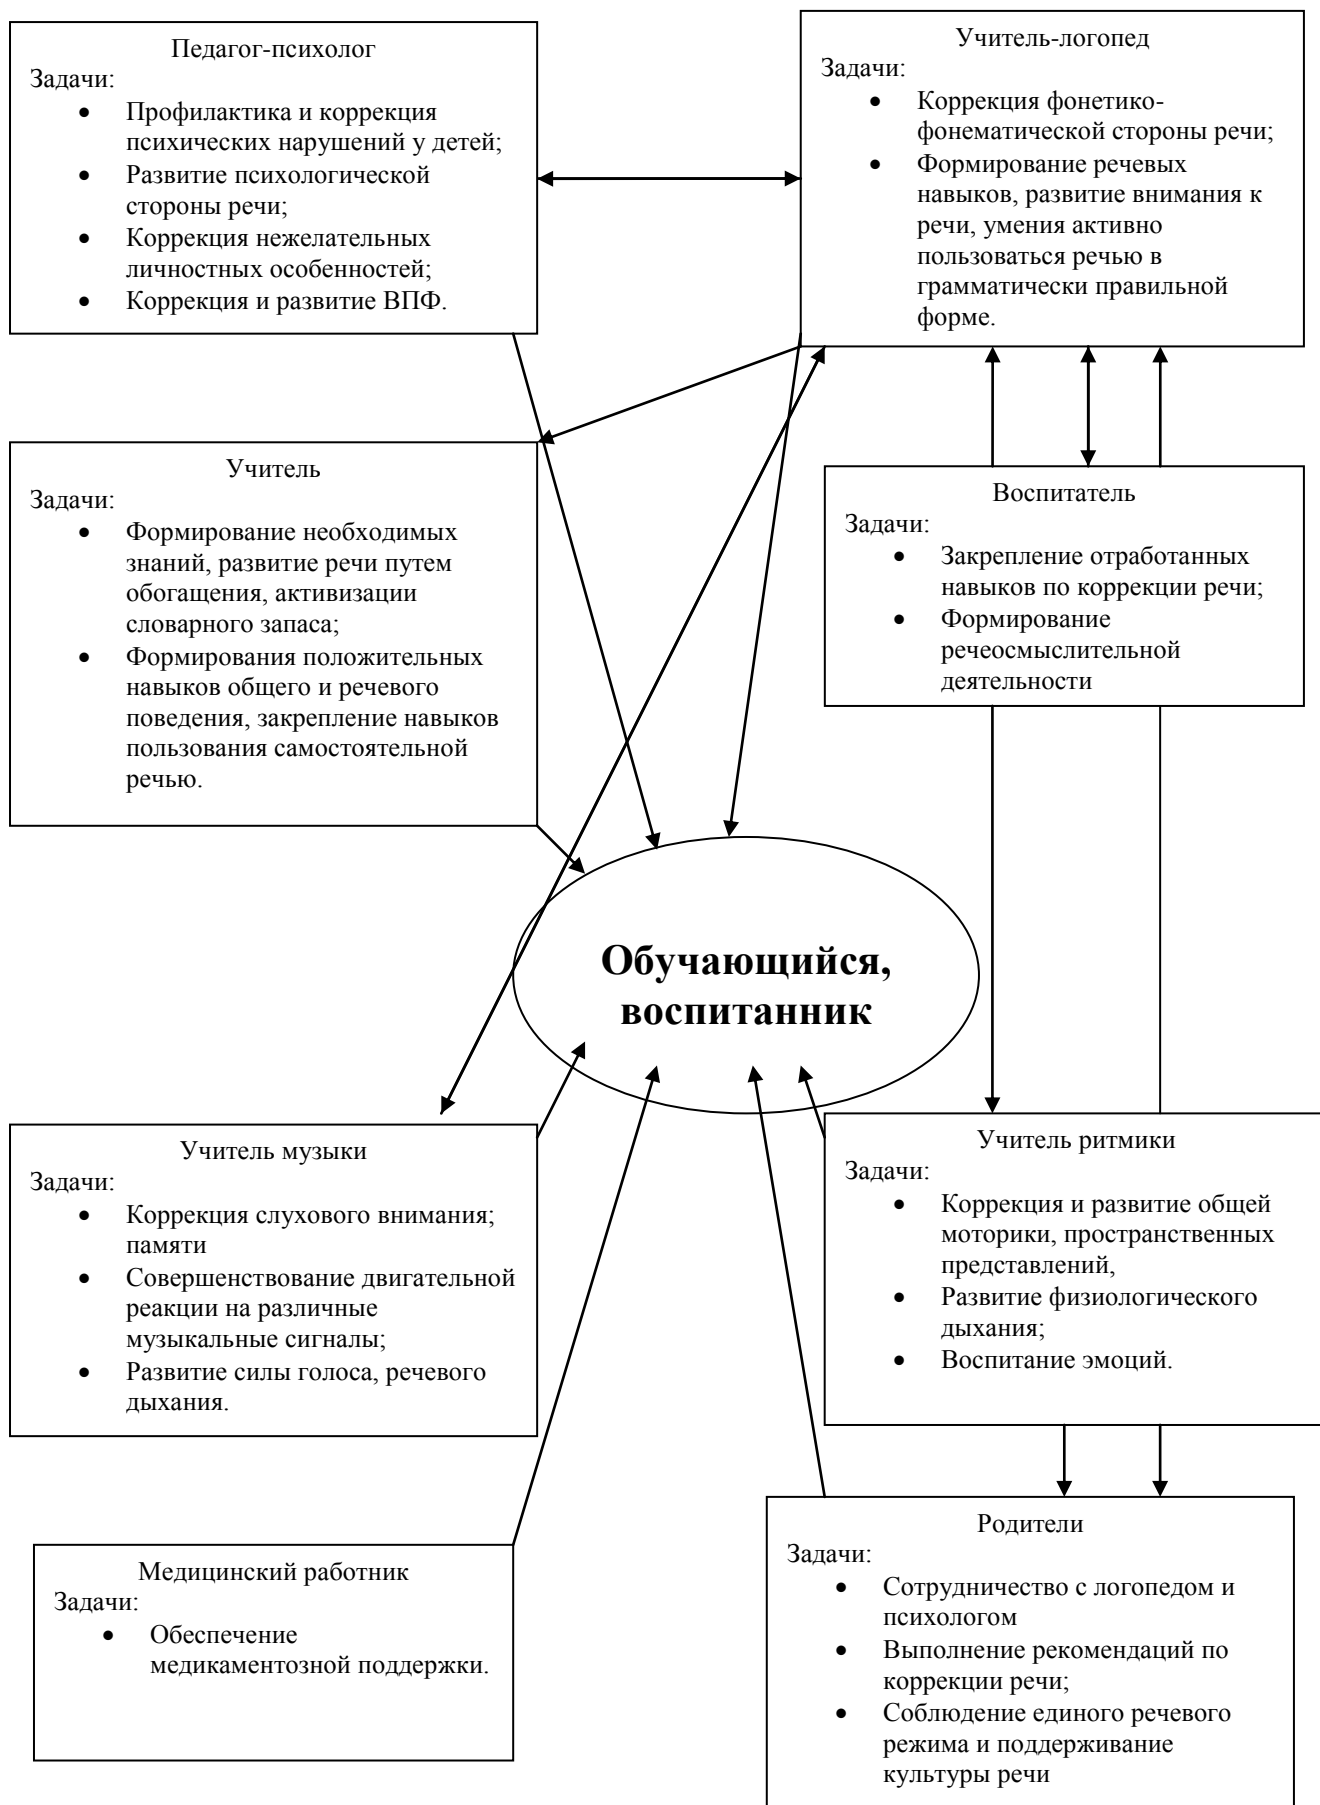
Педагог-психолог
Задачи:
- Профилактика и коррекция психических нарушений у детей;
- Развитие психологической стороны речи;
- Коррекция нежелательных личностных особенностей;
- Коррекция и развитие ВПФ.

Учитель-логопед
Задачи:
- Коррекция фонетико-фонематической стороны речи;
- Формирование речевых навыков, развитие внимания к речи, умения активно пользоваться речью в грамматически правильной форме.

Учитель
Задачи:
- Формирование необходимых знаний, развитие речи путем обогащения, активизации словарного запаса;
- Формирования положительных навыков общего и речевого поведения, закрепление навыков пользования самостоятельной речью.

Воспитатель
Задачи:
- Закрепление отработанных навыков по коррекции речи;
- Формирование речеосмыслительной деятельности

**Обучающийся, воспитанник**

Учитель музыки
Задачи:
- Коррекция слухового внимания; памяти
- Совершенствование двигательной реакции на различные музыкальные сигналы;
- Развитие силы голоса, речевого дыхания.

Учитель ритмики
Задачи:
- Коррекция и развитие общей моторики, пространственных представлений,
- Развитие физиологического дыхания;
- Воспитание эмоций.

Медицинский работник
Задачи:
- Обеспечение медикаментозной поддержки.

Родители
Задачи:
- Сотрудничество с логопедом и психологом
- Выполнение рекомендаций по коррекции речи;
- Соблюдение единого речевого режима и поддерживание культуры речи